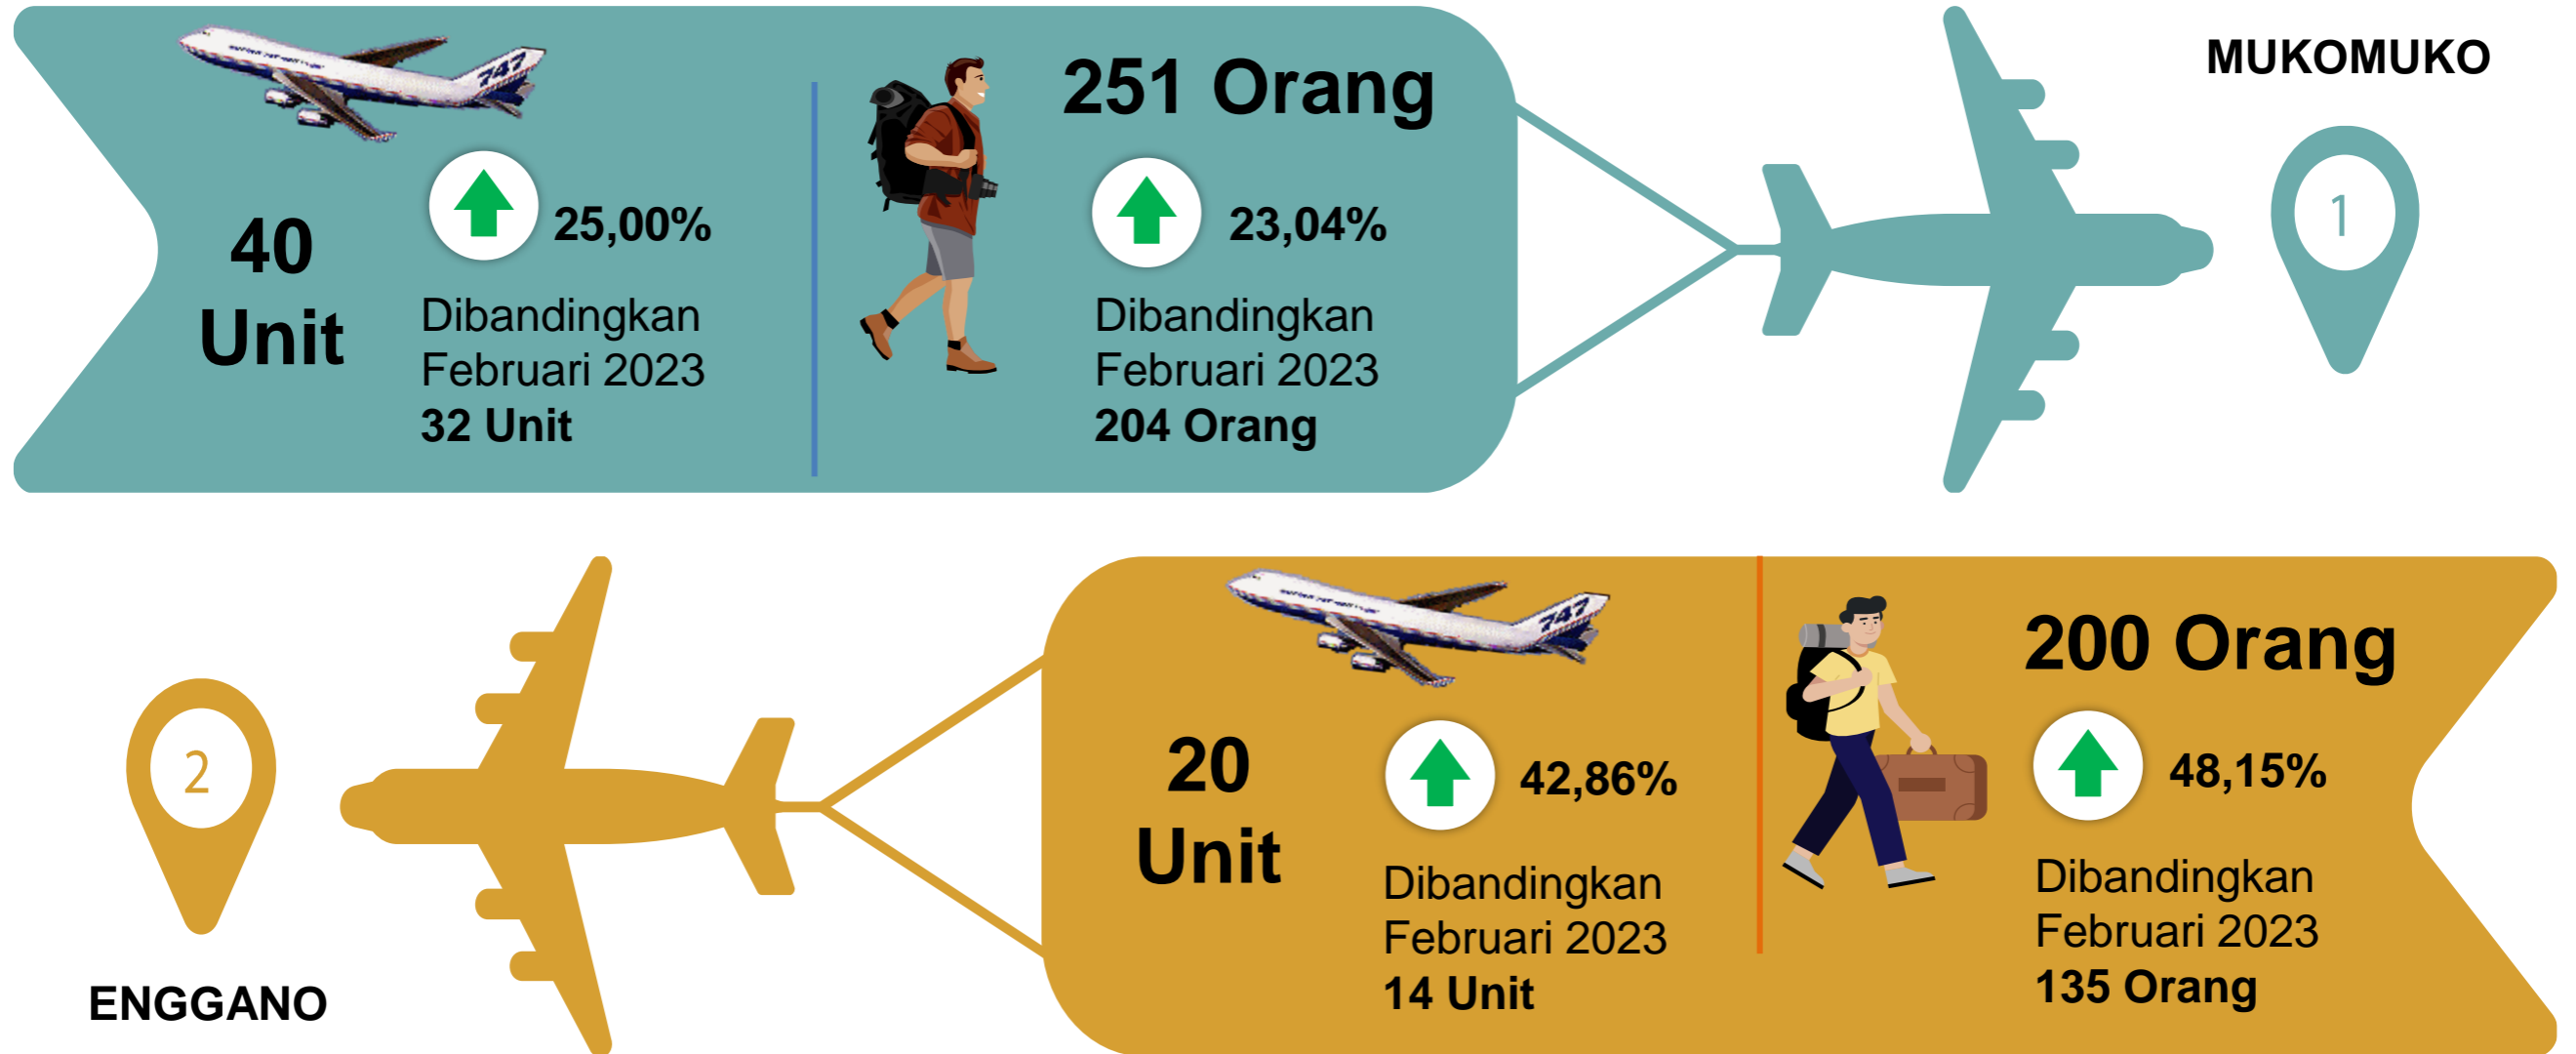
40 Unit

25,00%

Dibandingkan Februari 2023
32 Unit

251 Orang

23,04%

Dibandingkan Februari 2023
204 Orang

MUKOMUKO

1

2

ENGGANO

20 Unit

42,86%

Dibandingkan Februari 2023
14 Unit

200 Orang

48,15%

Dibandingkan Februari 2023
135 Orang